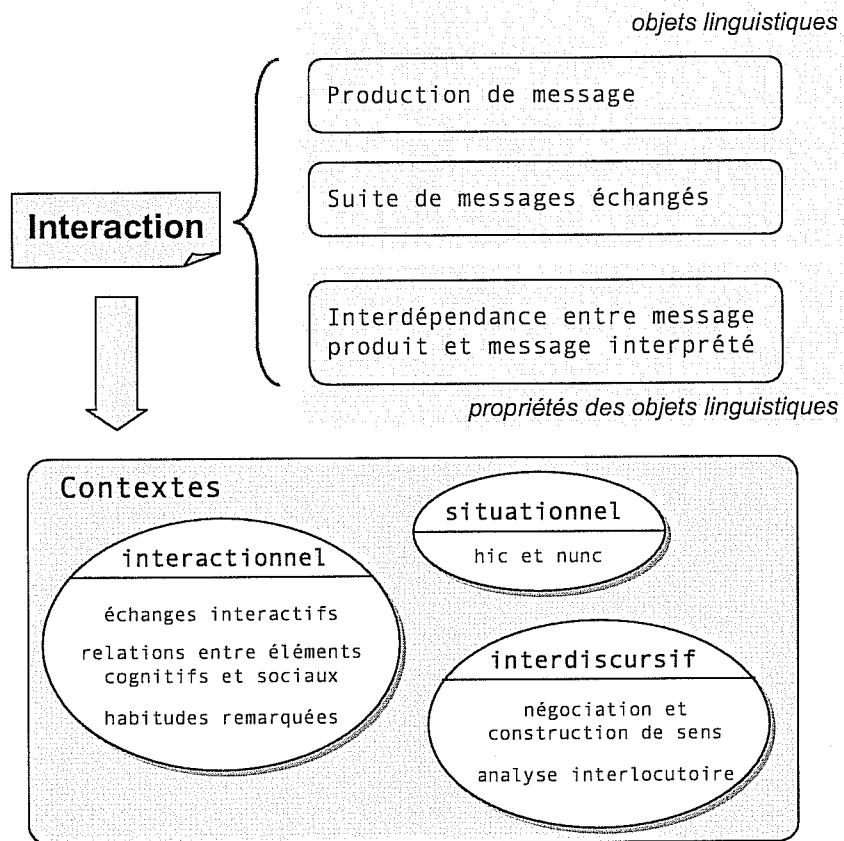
objets linguistiques

Interaction

Production de message

Suite de messages échangés

Interdépendance entre message produit et message interprété

propriétés des objets linguistiques

Contextes

situationnel

hic et nunc

interactionnel

échanges interactifs

relations entre éléments cognitifs et sociaux

habitudes remarquées

interdiscursif

négociation et construction de sens

analyse interlocutoire